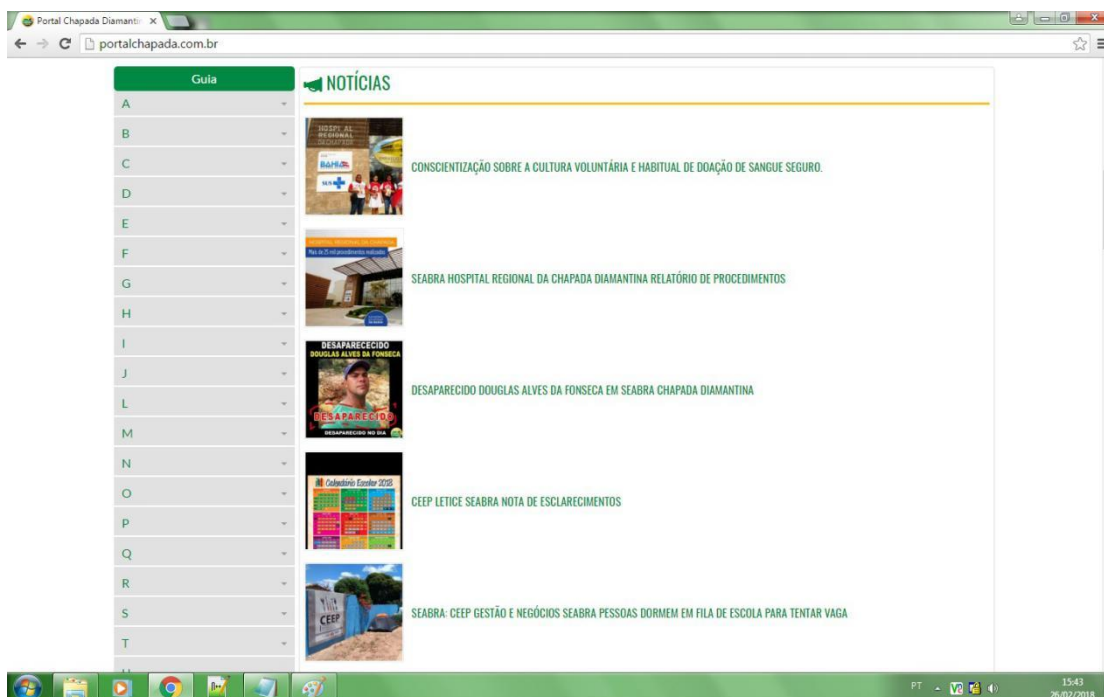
Portal Chapada Diamant ×

portalchapada.com.br

Guia

A
B
C
D
E
F
G
H
I
J
L
M
N
O
P
Q
R
S
T

NOTÍCIAS

HOSPITAL REGIONAL CHAPADA

BAHIA

SUS

CONSCIENTIZAÇÃO SOBRE A CULTURA VOLUNTÁRIA E HABITUAL DE DOAÇÃO DE SANGUE SEGURO.

HOSPITAL REGIONAL DA CHAPADA

Mais de 25 mil procedimentos realizados

SEABRA HOSPITAL REGIONAL DA CHAPADA DIAMANTINA RELATÓRIO DE PROCEDIMENTOS

DESAPARECECIDO
DOUGLAS ALVES DA FONSECA
DESAPARECIDO
DESAPARECIDO NO DIA

DESAPARECIDO DOUGLAS ALVES DA FONSECA EM SEABRA CHAPADA DIAMANTINA

Calendário Escolar 2018
CEEP

CEEP LETICE SEABRA NOTA DE ESCLARECIMENTOS

CEEP

SEABRA: CEEP GESTÃO E NEGÓCIOS SEABRA PESSOAS DORMEM EM FILA DE ESCOLA PARA TENTAR VAGA

PT
15:43
26/02/2018